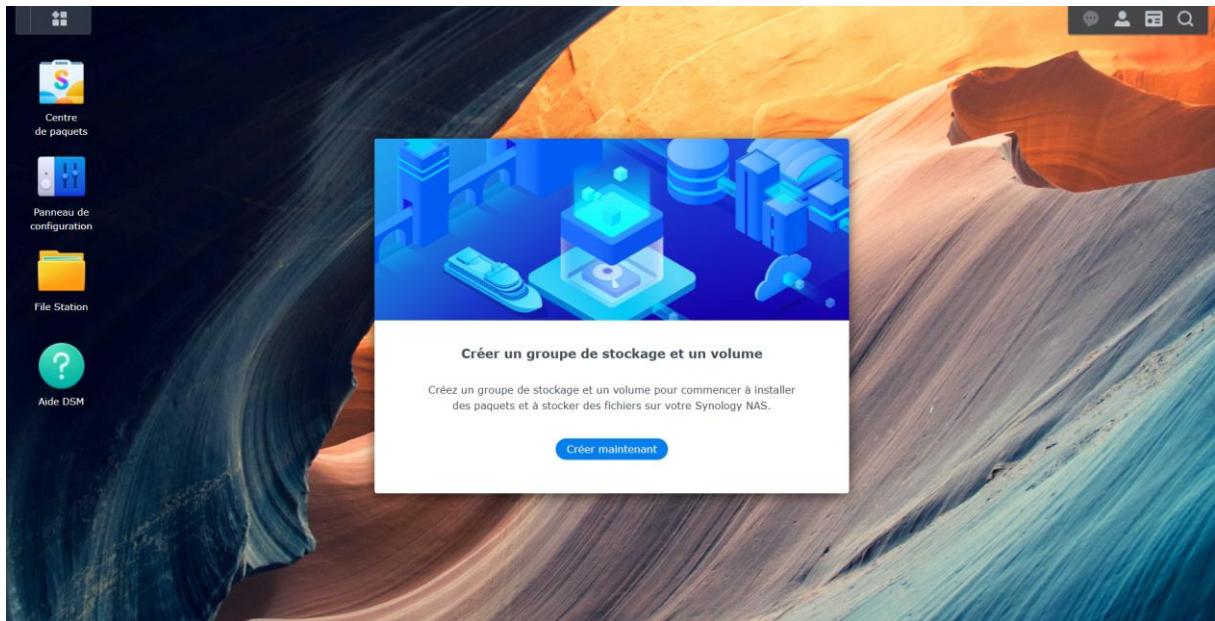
Centre de paquets

Panneau de configuration

File Station

Aide DSM

Créer un groupe de stockage et un volume

Créez un groupe de stockage et un volume pour commencer à installer des paquets et à stocker des fichiers sur votre Synology NAS.

Créer maintenant